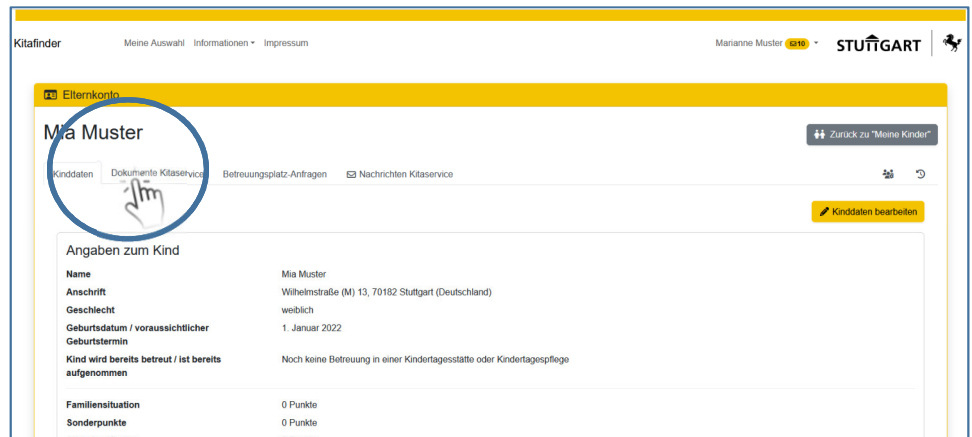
Kitafinder Meine Auswahl Informationen ▾ Impressum

Marianne Muster 10 ▾ STUTTGART

Elternkonto

Mia Muster

Zurück zu "Meine Kinder"

Kinddaten Dokumente Kitaservice Betreuungsplatz-Anfragen Nachrichten Kitaservice

Kinddaten bearbeiten

Angaben zum Kind

| | |
|---|---|
| Name | Mia Muster |
| Anschrift | Wilhelmstraße (M) 13, 70182 Stuttgart (Deutschland) |
| Geschlecht | weiblich |
| Geburtsdatum / voraussichtlicher Geburtstermin | 1. Januar 2022 |
| Kind wird bereits betreut / ist bereits aufgenommen | Noch keine Betreuung in einer Kindertagesstätte oder Kindertagespflege |
| Familiensituation | 0 Punkte |
| Sonderpunkte | 0 Punkte |